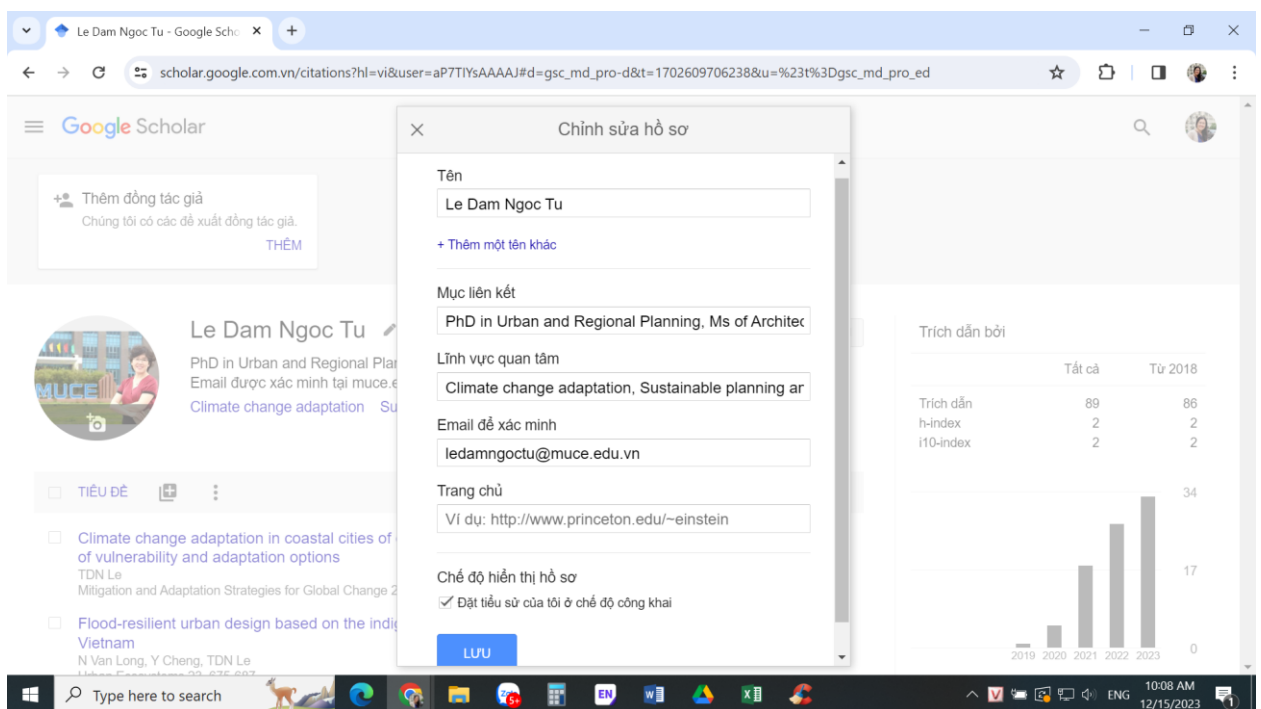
Le Dam Ngoc Tu - Google Scho ×

scholar.google.com.vn/citations?hl=vi&user=aP7TlYsAAAAJ#d=gsc_md_pro-d&t=1702609706238&u=%23t%3Dgsc_md_pro_ed

Google Scholar

Thêm đồng tác giả
Chúng tôi có các đề xuất đồng tác giả.
THÊM

Le Dam Ngoc Tu
PhD in Urban and Regional Plar
Email được xác minh tại muce.e
Climate change adaptation Su

TIÊU ĐỀ

Climate change adaptation in coastal cities of
of vulnerability and adaptation options
TDN Le
Mitigation and Adaptation Strategies for Global Change 2

Flood-resilient urban design based on the indig
Vietnam
N Van Long, Y Cheng, TDN Le

Chỉnh sửa hồ sơ

Tên
Le Dam Ngoc Tu
+ Thêm một tên khác

Mục liên kết
PhD in Urban and Regional Planning, Ms of Architec

Lĩnh vực quan tâm
Climate change adaptation, Sustainable planning ar

Email để xác minh
ledamngoctu@muce.edu.vn

Trang chủ
Ví dụ: http://www.princeton.edu/~einstein

Chế độ hiển thị hồ sơ
✓ Đặt tiểu sử của tôi ở chế độ công khai

LƯU

Trích dẫn bởi

| | Tất cả | Từ 2018 |
|---|---|---|
| Trích dẫn | 89 | 86 |
| h-index | 2 | 2 |
| i10-index | 2 | 2 |

34
17
0
2019 2020 2021 2022 2023

Type here to search
ENG 10:08 AM 12/15/2023